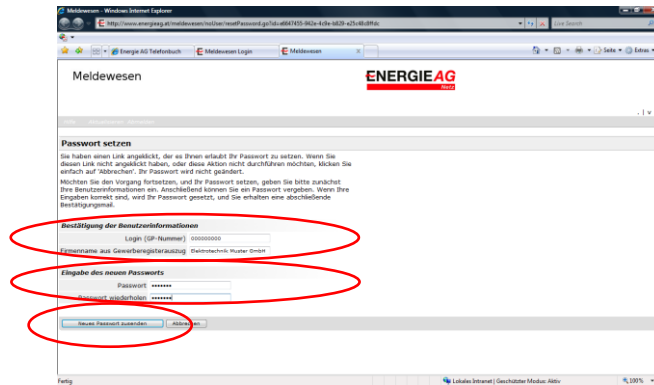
Meldewesen - Windows Internet Explorer

http://www.energieag.at/meldewesen/noUser/resetPassword.go?id=e6847455-962e-4c8e-b829-e25c4fc8f4fc

Live Search

Energie AG Telefonbuch | Meldewesen Login | Meldewesen

Seite ▾ | Extras ▾

Meldewesen

ENERGIE AG
Netz

Passwort setzen

Sie haben einen Link angeklickt, der es Ihnen erlaubt Ihr Passwort zu setzen. Wenn Sie diesen Link nicht angeklickt haben, oder diese Aktion nicht durchführen möchten, klicken Sie einfach auf 'Abbrechen'. Ihr Passwort wird nicht geändert.

Möchten Sie den Vorgang fortsetzen, und Ihr Passwort setzen, geben Sie bitte zunächst Ihre Benutzerinformationen ein. Anschließend können Sie ein Passwort vergeben. Wenn Ihre Eingaben korrekt sind, wird Ihr Passwort gesetzt, und Sie erhalten eine abschließende Bestätigungsmail.

Bestätigung der Benutzerinformationen

Login (GP-Nummer) 000000000

Firmenname aus Gewerberegisterauszug Elektrotechnik Muster GmbH

Eingabe des neuen Passworts

Passwort •••••••

Passwort wiederholen •••••••

Neues Passwort zusenden | Abbrechen

Fertig

Lokales Intranet | Geschützter Modus: Aktiv

100%